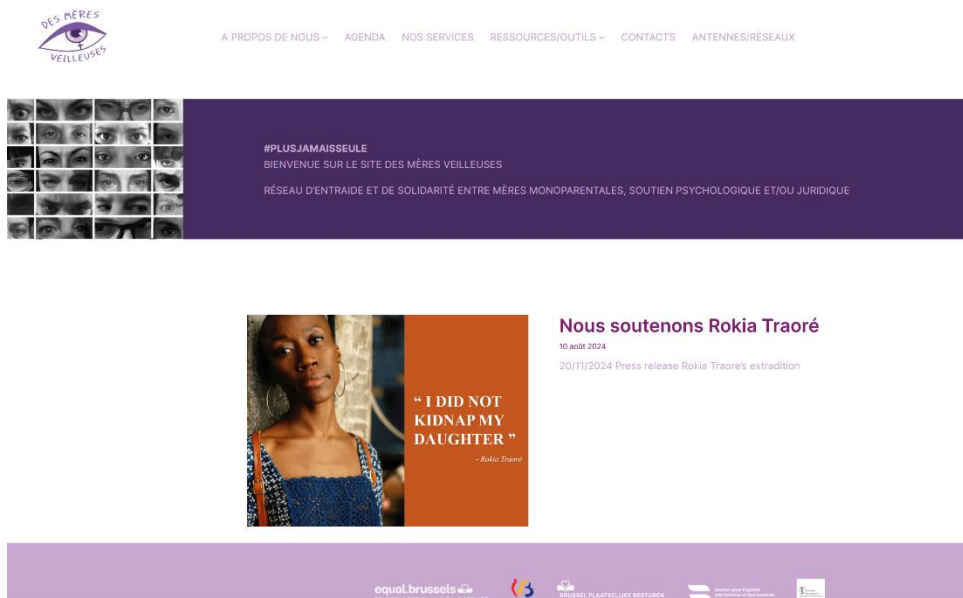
DES MÈRES VEILLEUSES

A PROPOS DE NOUS ⌄ AGENDA NOS SERVICES RESSOURCES/OUTILS ⌄ CONTACTS ANTENNES/RÉSEAUX

#PLUSJAMAISSEULE
BIENVENUE SUR LE SITE DES MÈRES VEILLEUSES

RÉSEAU D'ENTRAIDE ET DE SOLIDARITÉ ENTRE MÈRES MONOPARENTALES, SOUTIEN PSYCHOLOGIQUE ET/OU JURIDIQUE

" I DID NOT KIDNAP MY DAUGHTER "
- Rokia Traoré

Nous soutenons Rokia Traoré
10 août 2024
20/11/2024 Press release Rokia Traore's extradition

equal.brussels
BRUSSEL PLAATSELIJKE BESTUREN
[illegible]